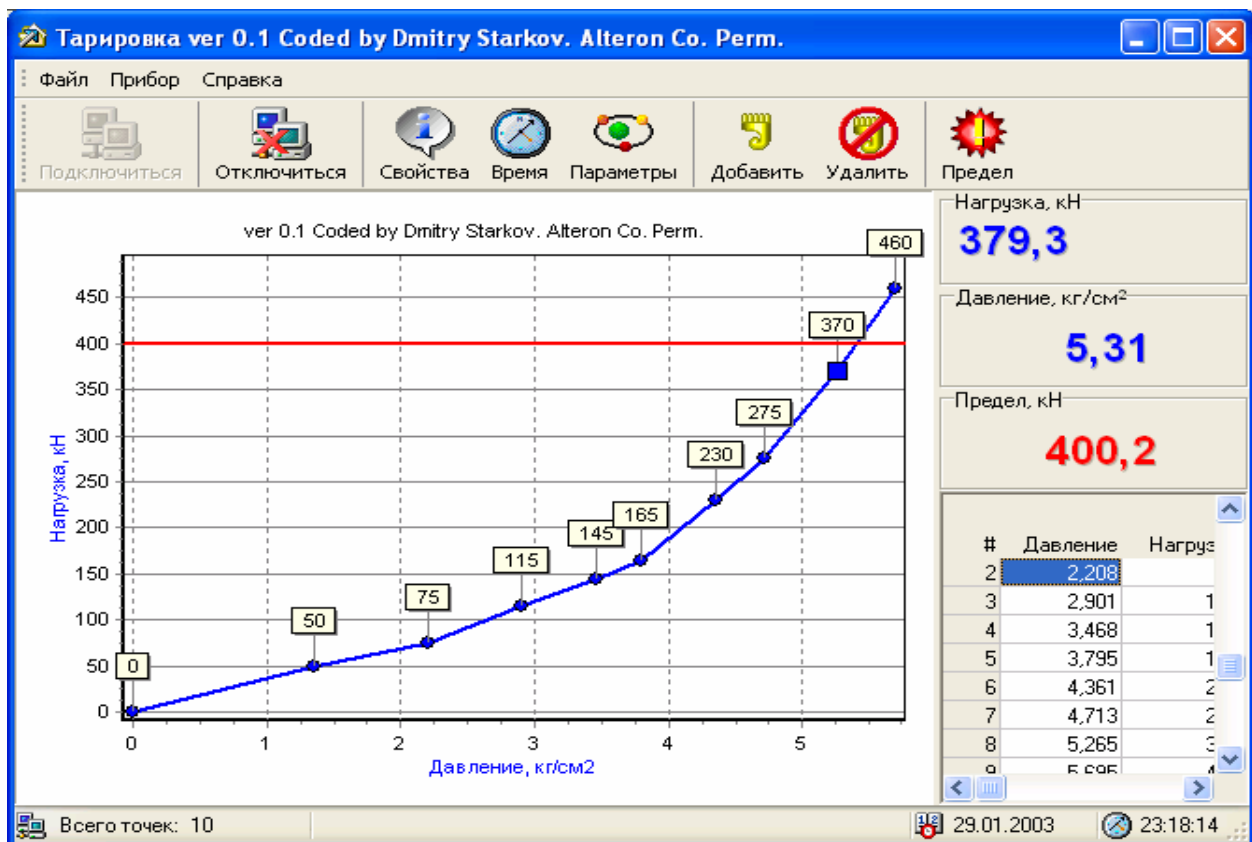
Тарировка ver 0.1 Coded by Dmitry Starkov. Alteron Co. Perm.

Файл Прибор Справка

Подключиться Отключиться Свойства Время Параметры Добавить Удалить Предел

ver 0.1 Coded by Dmitry Starkov. Alteron Co. Perm.

Нагрузка, кН

0
50
100
150
200
250
300
350
400
450

0 1 2 3 4 5

Давление, кг/см2

0
50
75
115
145
165
230
275
370
460

Нагрузка, кН
379,3

Давление, кг/см²
5,31

Предел, кН
400,2

| # | Давление | Нагруз |
|---|---|---|
| 2 | 2,208 | |
| 3 | 2,901 | 1 |
| 4 | 3,468 | 1 |
| 5 | 3,795 | 1 |
| 6 | 4,361 | 2 |
| 7 | 4,713 | 2 |
| 8 | 5,265 | 3 |
| 9 | 5,695 | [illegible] |

Всего точек: 10
29.01.2003
23:18:14